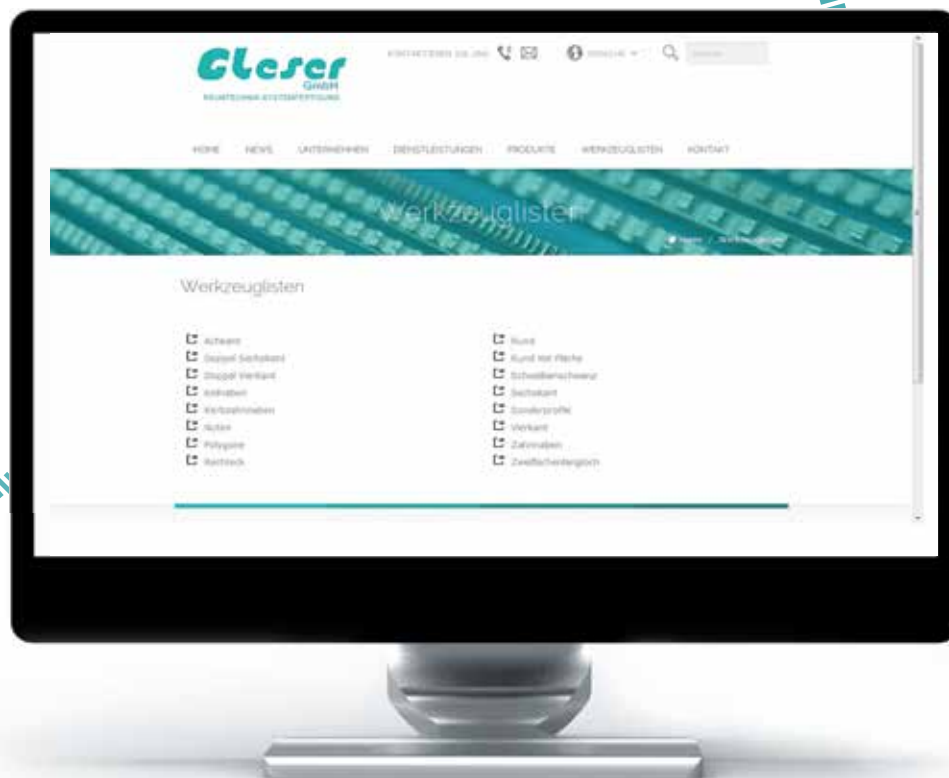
Gleser GmbH
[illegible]

KONTAKTIEREN SIE UNS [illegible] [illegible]

HOME NEWS UNTERNEHMEN DIENSTLEISTUNGEN PRODUKTE WERKZEUGLISTEN KONTAKT

Werkzeuglisten

Home / Werkzeuglisten

Werkzeuglisten

Achtkant
Doppel Sechskant
Doppel Vierkant
Keilnaben
Kerbzahnnaben
Nuten
Polygone
Rechteck

Rund
Rund mit Fläche
Schwalbenschwanz
Sechskant
Sonderprofile
Vierkant
Zahnnaben
Zweiflächenlangloch